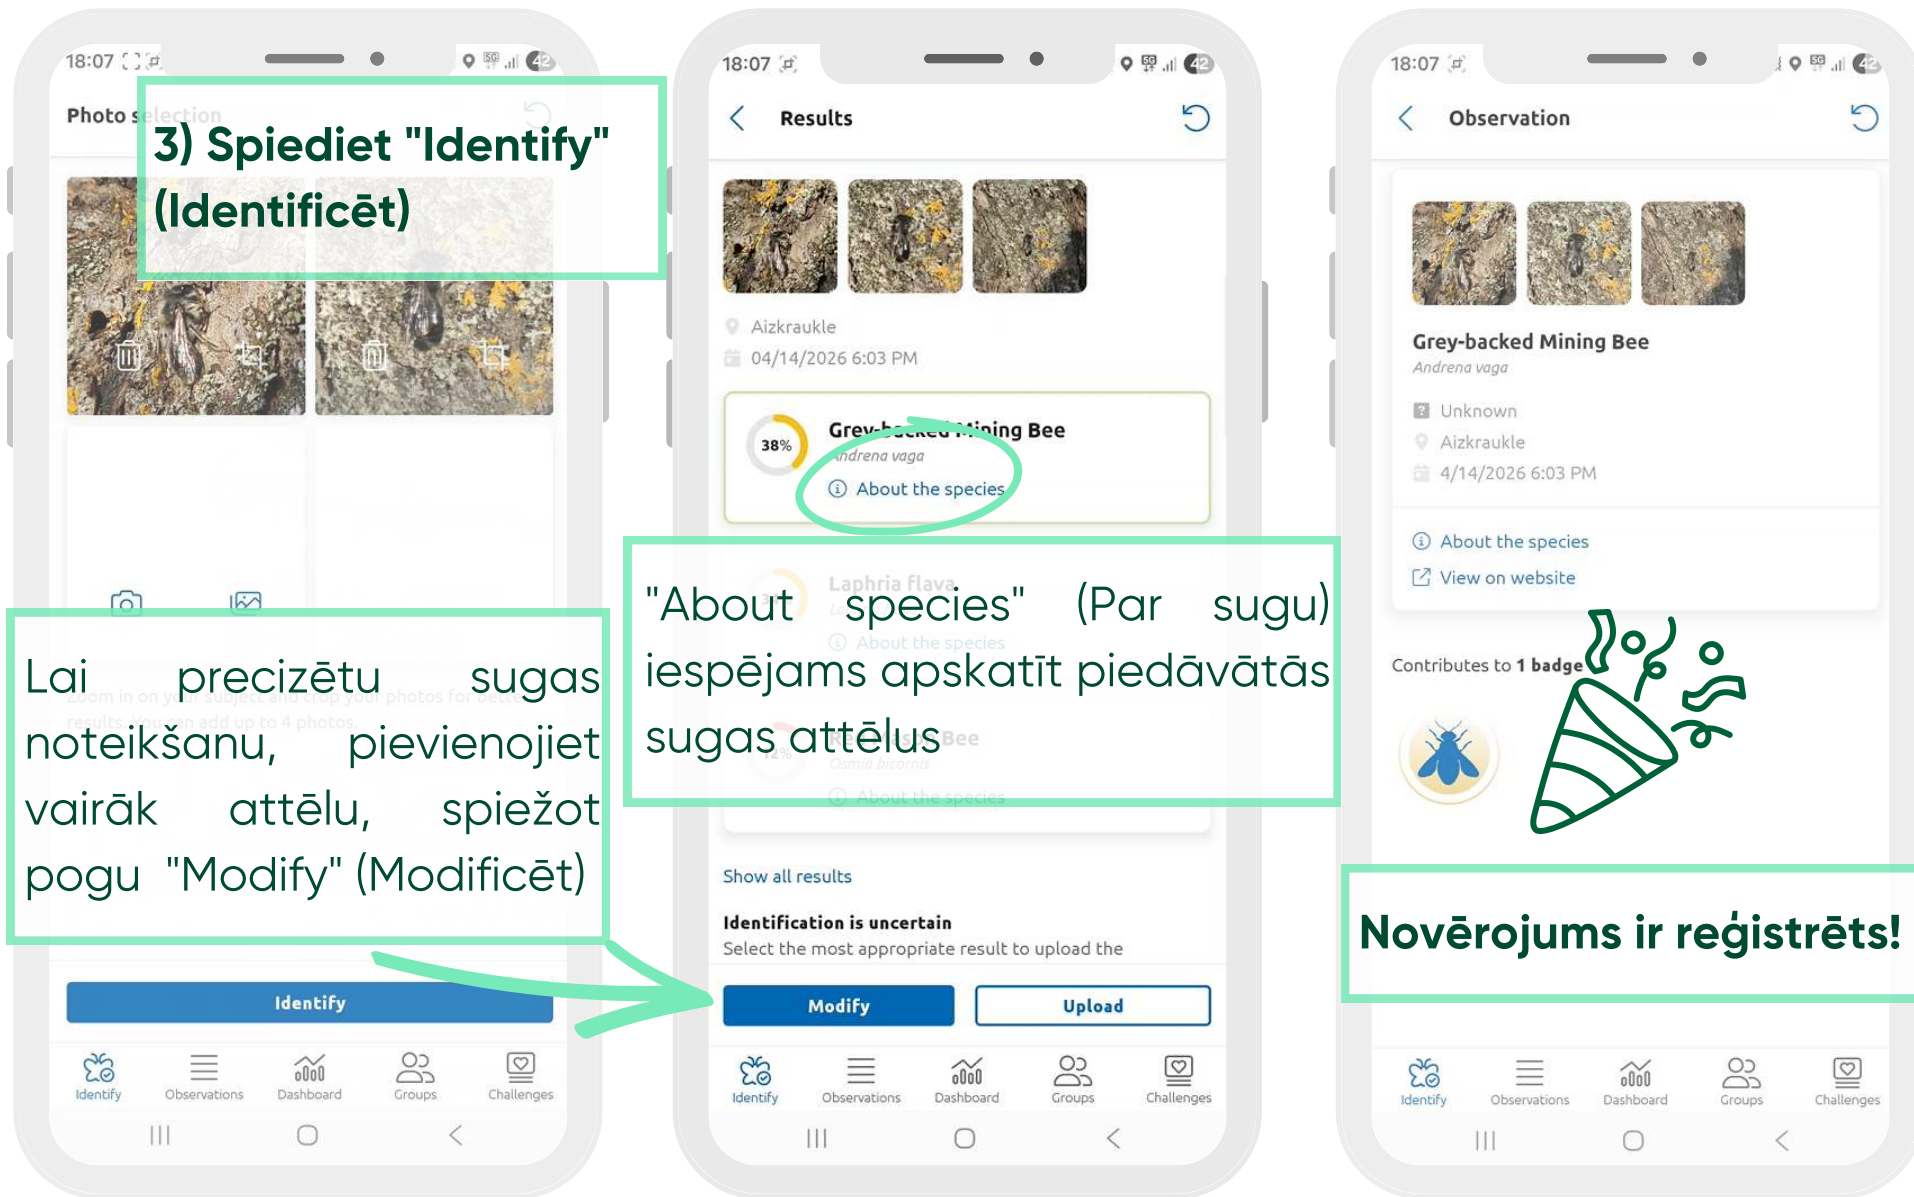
18:07

Photo selection

3) Spiediet "Identify" (Identificēt)

Lai precizētu sugas noteikšanu, pievienojiet vairāk attēlu, spiežot pogu "Modify" (Modificēt)

Identify

Identify Observations Dashboard Groups Challenges

18:07

Results

Aizkraukle
04/14/2026 6:03 PM

38%
Grey-backed Mining Bee
Andrena vaga
About the species

Laphria flava

"About species" (Par sugu) iespējams apskatīt piedāvātās sugas attēlus

Show all results

Identification is uncertain
Select the most appropriate result to upload the

Modify Upload

Identify Observations Dashboard Groups Challenges

18:07

Observation

Grey-backed Mining Bee
Andrena vaga
Unknown
Aizkraukle
4/14/2026 6:03 PM

About the species
View on website

Contributes to 1 badge

Novērojums ir reģistrēts!

Identify Observations Dashboard Groups Challenges